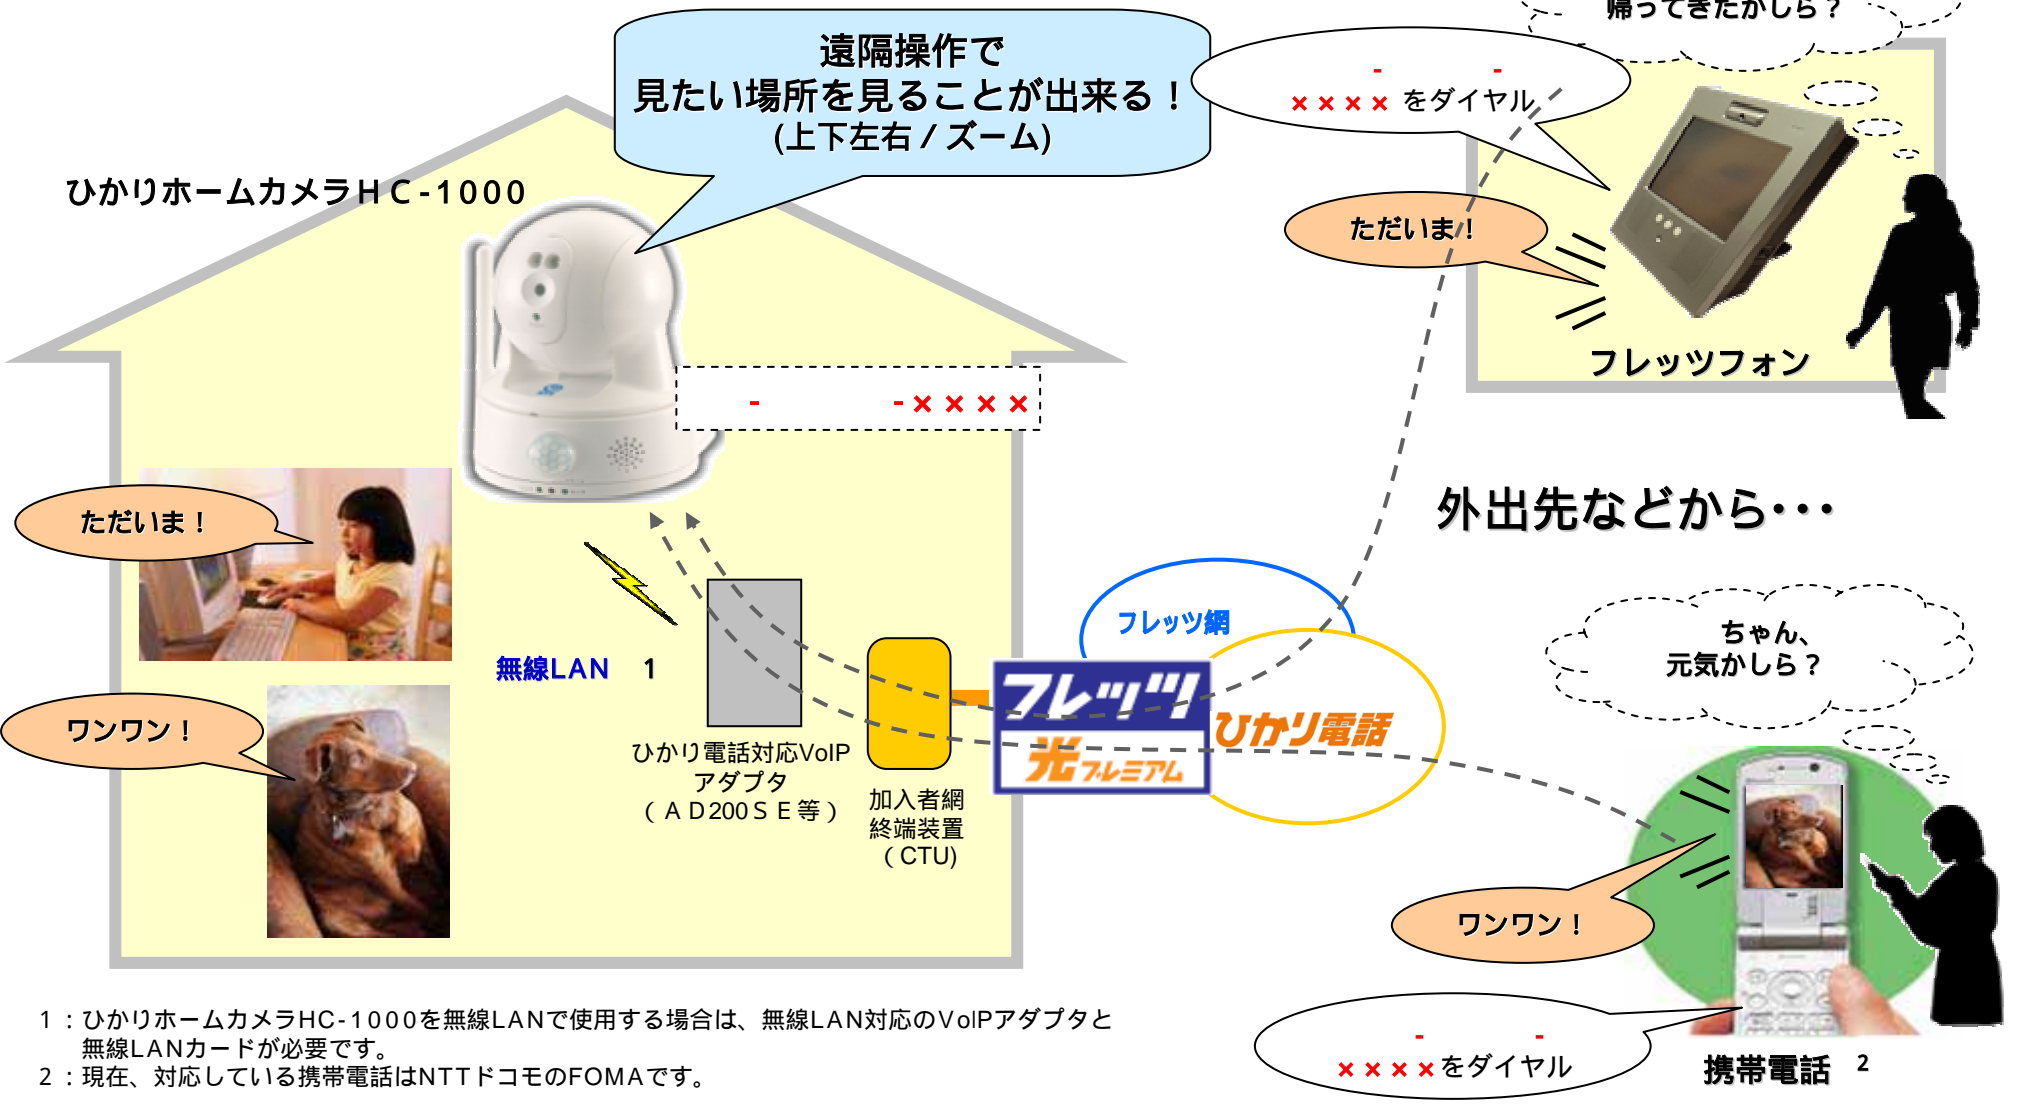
遠隔操作で
見たい場所を見ることが出来る！
(上下左右／ズーム)

帰ってきたかしら？

- -
×××× をダイヤル

ひかりホームカメラＨＣ-1000

ただいま！

- -××××

フレッツフォン

外出先などから・・・

ただいま！

ワンワン！

無線LAN 1

ひかり電話対応VoIP
アダプタ
（ＡＤ200ＳＥ等）

加入者網
終端装置
（CTU)

フレッツ網

フレッツ
光プレミアム

ひかり電話

ちゃん、
元気かしら？

ワンワン！

- -
××××をダイヤル

携帯電話 2

1：ひかりホームカメラHC-1000を無線LANで使用する場合は、無線LAN対応のVoIPアダプタと無線LANカードが必要です。
2：現在、対応している携帯電話はNTTドコモのFOMAです。